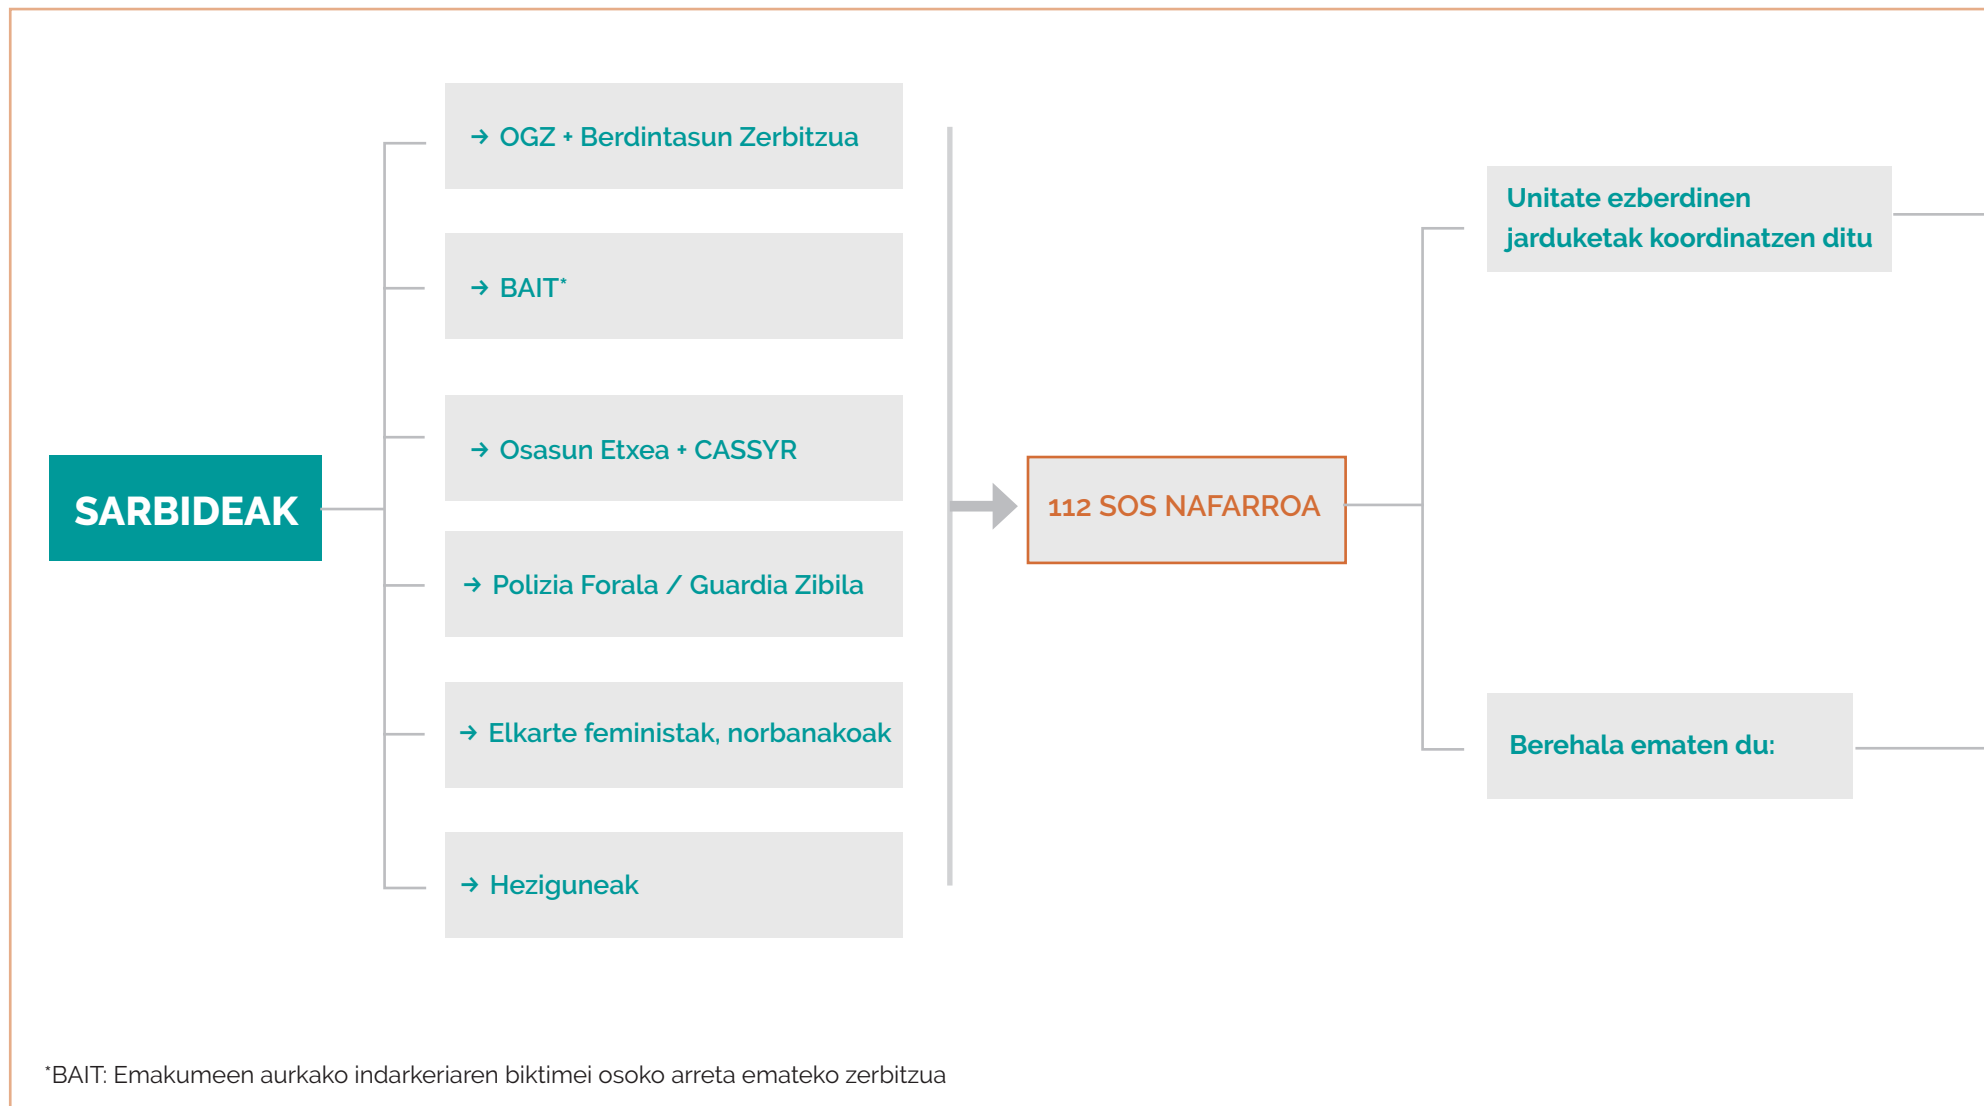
SARBIDEAK

→ OGZ + Berdintasun Zerbitzua

→ BAIT*

→ Osasun Etxea + CASSYR

→ Polizia Forala / Guardia Zibila

→ Elkarte feministak, norbanakoak

→ Heziguneak

112 SOS NAFARROA

Unitate ezberdinen jarduketak koordinatzen ditu

Berehala ematen du:

*BAIT: Emakumeen aurkako indarkeriaren biktimei osoko arreta emateko zerbitzua